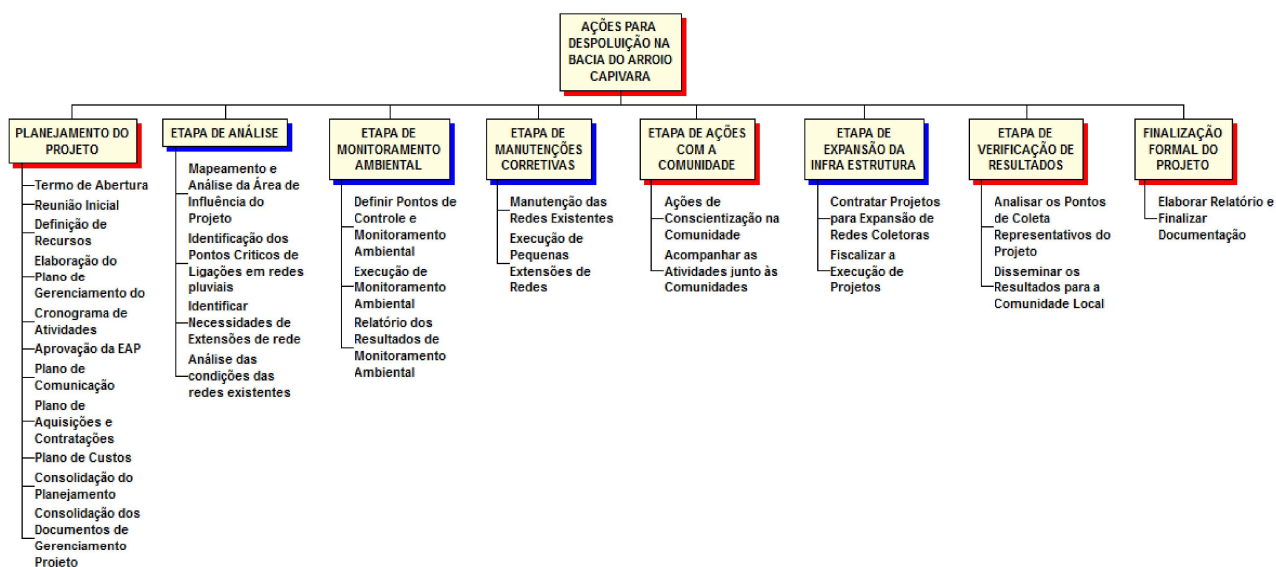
AÇÕES PARA DESPOLUIÇÃO NA BACIA DO ARROIO CAPIVARA

PLANEJAMENTO DO PROJETO

Termo de Abertura

Reunião Inicial

Definição de Recursos

Elaboração do Plano de Gerenciamento do

Cronograma de Atividades

Aprovação da EAP

Plano de Comunicação

Plano de Aquisições e Contratações

Plano de Custos

Consolidação do Planejamento

Consolidação dos Documentos de Gerenciamento Projeto

ETAPA DE ANÁLISE

Mapeamento e Análise da Área de Influência do Projeto

Identificação dos Pontos Críticos de Ligações em redes pluviais

Identificar Necessidades de Extensões de rede

Análise das condições das redes existentes

ETAPA DE MONITORAMENTO AMBIENTAL

Definir Pontos de Controle e Monitoramento Ambiental

Execução de Monitoramento Ambiental

Relatório dos Resultados de Monitoramento Ambiental

ETAPA DE MANUTENÇÕES CORRETIVAS

Manutenção das Redes Existentes

Execução de Pequenas Extensões de Redes

ETAPA DE AÇÕES COM A COMUNIDADE

Ações de Conscientização na Comunidade

Acompanhar as Atividades junto às Comunidades

ETAPA DE EXPANSÃO DA INFRA ESTRUTURA

Contratar Projetos para Expansão de Redes Coletoras

Fiscalizar a Execução de Projetos

ETAPA DE VERIFICAÇÃO DE RESULTADOS

Analisar os Pontos de Coleta Representativos do Projeto

Disseminar os Resultados para a Comunidade Local

FINALIZAÇÃO FORMAL DO PROJETO

Elaborar Relatório e Finalizar Documentação